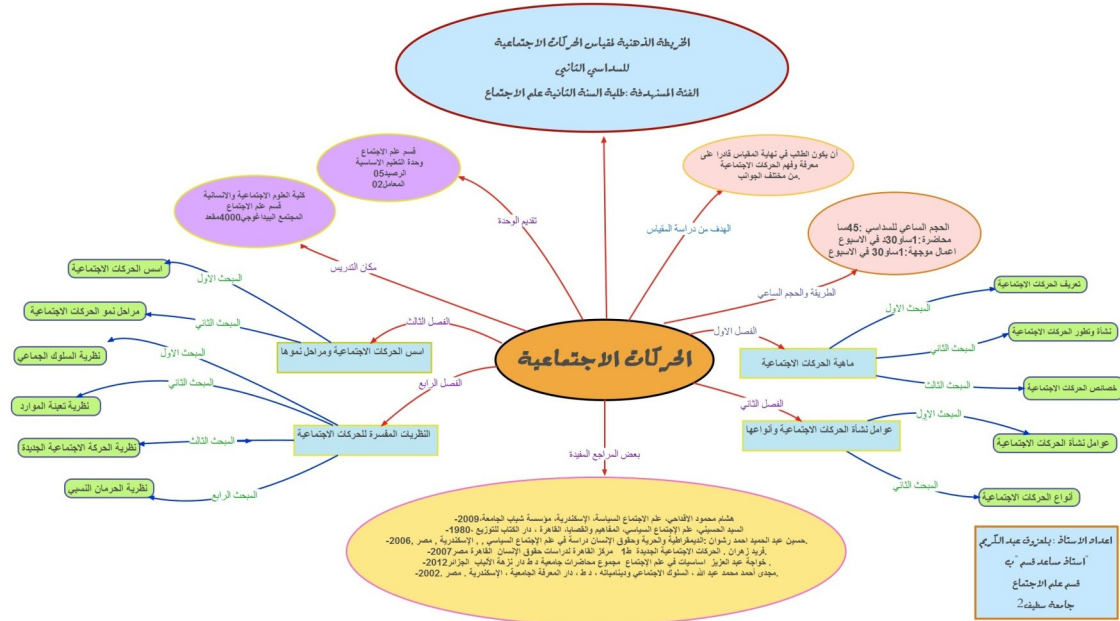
الخريطة الذهنية لمقياس الحركات الاجتماعية
للسداسي الثاني
الفئة المستهدفة :طلبة السنة الثانية علم الاجتماع

قسم علم الاجتماع
وحدة التعليم الاساسية
الرصيد05
المعامل02

كلية العلوم الاجتماعية والانسانية
قسم علم الاجتماع
المجمع البيداغوجي4000مقعد

أن يكون الطالب في نهاية المقياس قادرا على معرفة وفهم الحركات الاجتماعية من مختلف الجوانب.

الحجم الساعي للسداسي :45سا
محاضرة:1ساو30 في الاسبوع
اعمال موجهة:1ساو30 في الاسبوع

تقديم الوحدة
الهدف من دراسة المقياس
مكان التدريس
الطريقة والحجم الساعي

الحركات الاجتماعية

الفصل الثالث
اسس الحركات الاجتماعية ومراحل نموها
المبحث الاول
اسس الحركات الاجتماعية
المبحث الثاني
مراحل نمو الحركات الاجتماعية

الفصل الرابع
النظريات المفسرة للحركات الاجتماعية
المبحث الاول
نظرية السلوك الجماعي
المبحث الثاني
نظرية تعبئة الموارد
المبحث الثالث
نظرية الحركة الاجتماعية الجديدة
المبحث الرابع
نظرية الحرمان النسبي

الفصل الاول
ماهية الحركات الاجتماعية
المبحث الاول
تعريف الحركات الاجتماعية
المبحث الثاني
نشأة وتطور الحركات الاجتماعية
المبحث الثالث
خصائص الحركات الاجتماعية

الفصل الثاني
عوامل نشأة الحركات الاجتماعية وأنواعها
المبحث الاول
عوامل نشأة الحركات الاجتماعية
المبحث الثاني
أنواع الحركات الاجتماعية

بعض المراجع المفيدة

هشام محمود الأقداحي، علم الاجتماع السياسة، الإسكندرية، مؤسسة شباب الجامعة،2009-
السيد الحسيني، علم الإجتماع السياسي، المفاهيم والقضايا، القاهرة ، دار الكتاب للتوزيع ،1980-
حسنين عبد الحميد احمد رشوان :الديمقراطية والحرية وحقوق الإنسان دراسة في علم الإجتماع السياسي ، ، الإسكندرية ، مصر ،2006-
فريد زهران ، الحركات الاجتماعية الجديدة ط1 مركز القاهرة لدراسات حقوق الإنسان القاهرة مصر2007-
، خواجة عبد العزيز اساسيات في علم الإجتماع مجموع محاضرات جامعية د ط دار نزهة الألباب الجزائر2012-
مجدي احمد محمد عبد الله ، السلوك الاجتماعي وديناميته ، د ط ، دار المعرفة الجامعية ، الإسكندرية ، مصر ،2002-

اعداد الاستاذ :بلعزوق عبد الكريم
"استاذ مساعد قسم "ب
قسم علم الاجتماع
جامعة سطيف2